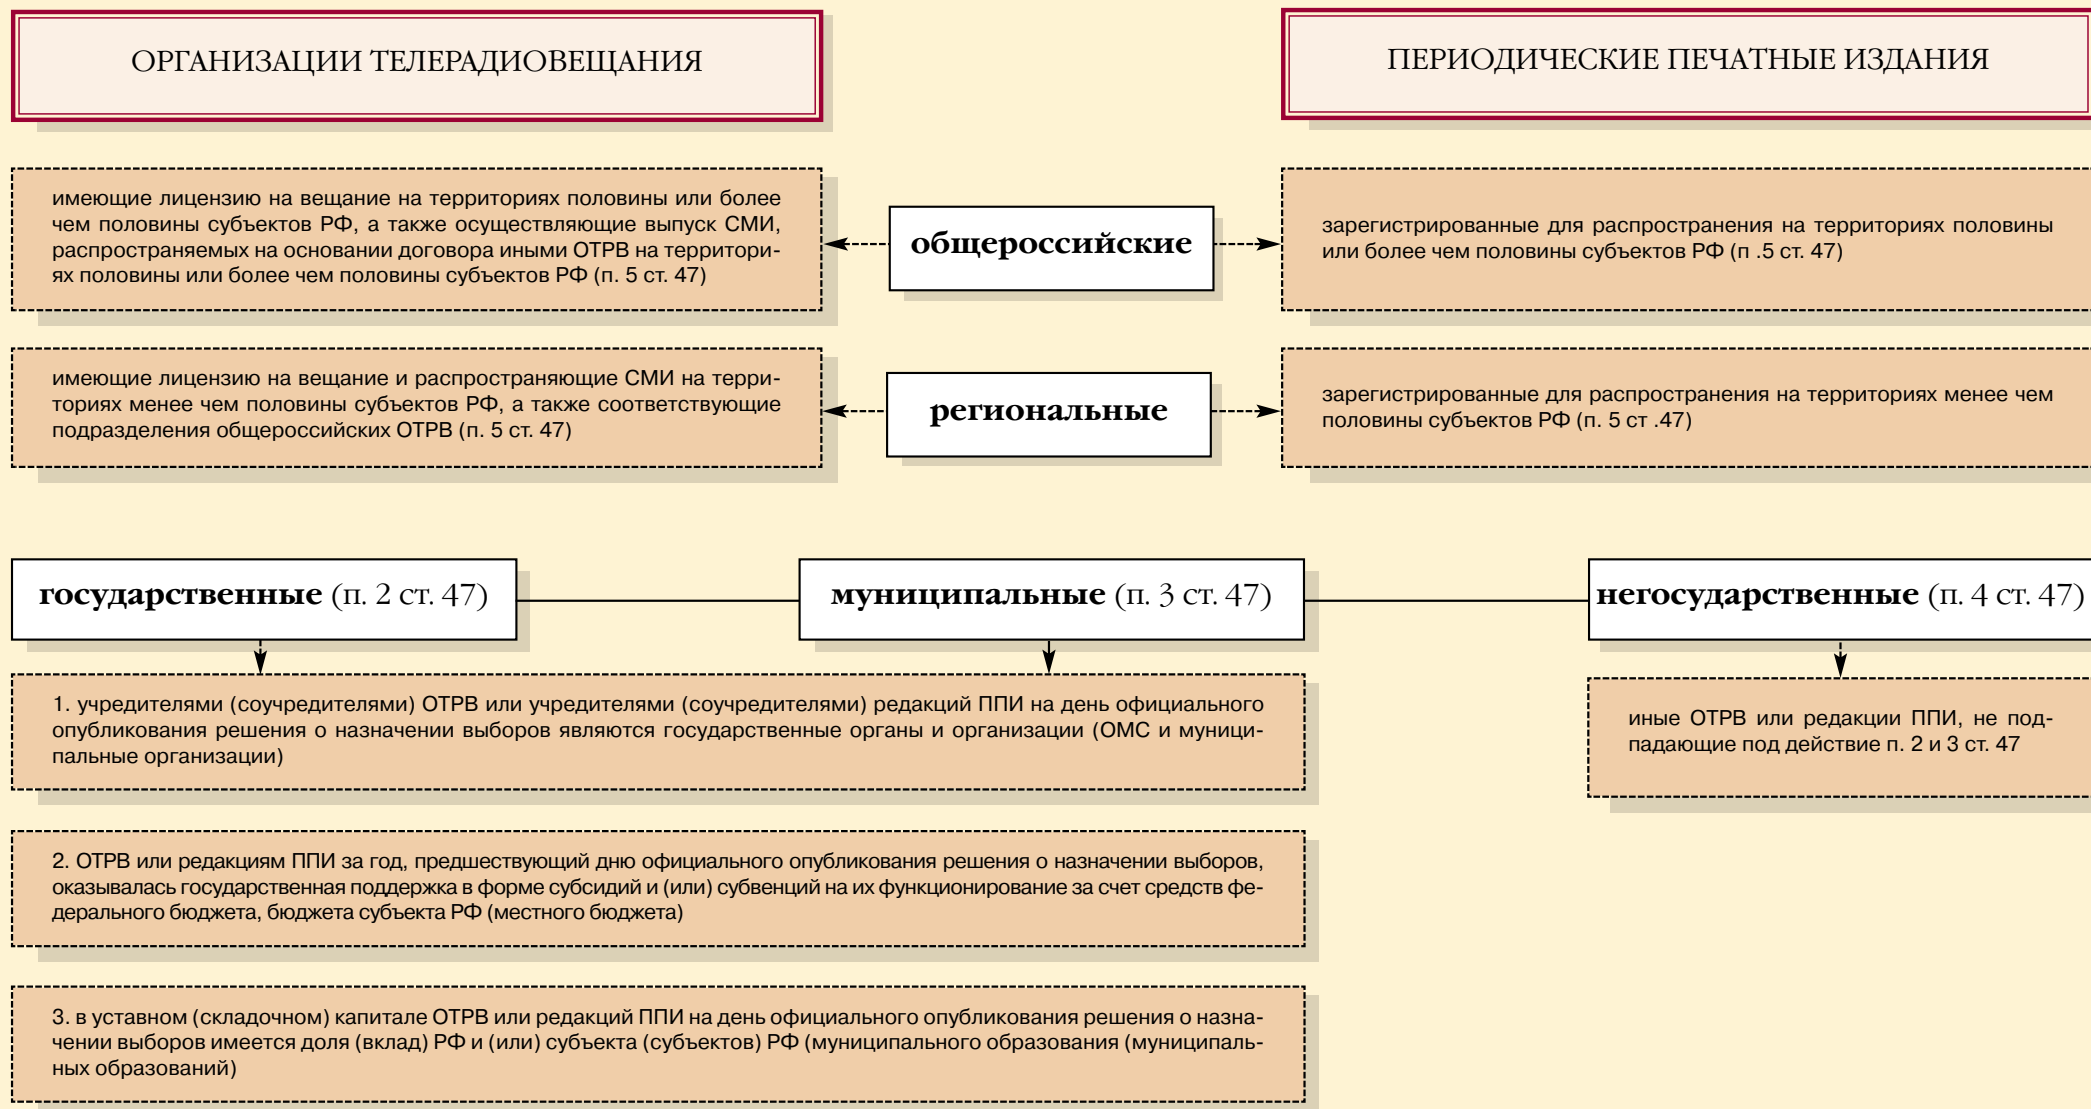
ОРГАНИЗАЦИИ ТЕЛЕРАДИОВЕЩАНИЯ

ПЕРИОДИЧЕСКИЕ ПЕЧАТНЫЕ ИЗДАНИЯ

имеющие лицензию на вещание на территориях половины или более чем половины субъектов РФ, а также осуществляющие выпуск СМИ, распространяемых на основании договора иными ОТРВ на территориях половины или более чем половины субъектов РФ (п. 5 ст. 47)

общероссийские

зарегистрированные для распространения на территориях половины или более чем половины субъектов РФ (п .5 ст. 47)

имеющие лицензию на вещание и распространяющие СМИ на территориях менее чем половины субъектов РФ, а также соответствующие подразделения общероссийских ОТРВ (п. 5 ст. 47)

региональные

зарегистрированные для распространения на территориях менее чем половины субъектов РФ (п. 5 ст .47)

государственные (п. 2 ст. 47)

муниципальные (п. 3 ст. 47)

негосударственные (п. 4 ст. 47)

1. учредителями (соучредителями) ОТРВ или учредителями (соучредителями) редакций ППИ на день официального опубликования решения о назначении выборов являются государственные органы и организации (ОМС и муниципальные организации)

иные ОТРВ или редакции ППИ, не подпадающие под действие п. 2 и 3 ст. 47

2. ОТРВ или редакциям ППИ за год, предшествующий дню официального опубликования решения о назначении выборов, оказывалась государственная поддержка в форме субсидий и (или) субвенций на их функционирование за счет средств федерального бюджета, бюджета субъекта РФ (местного бюджета)

3. в уставном (складочном) капитале ОТРВ или редакций ППИ на день официального опубликования решения о назначении выборов имеется доля (вклад) РФ и (или) субъекта (субъектов) РФ (муниципального образования (муниципальных образований)